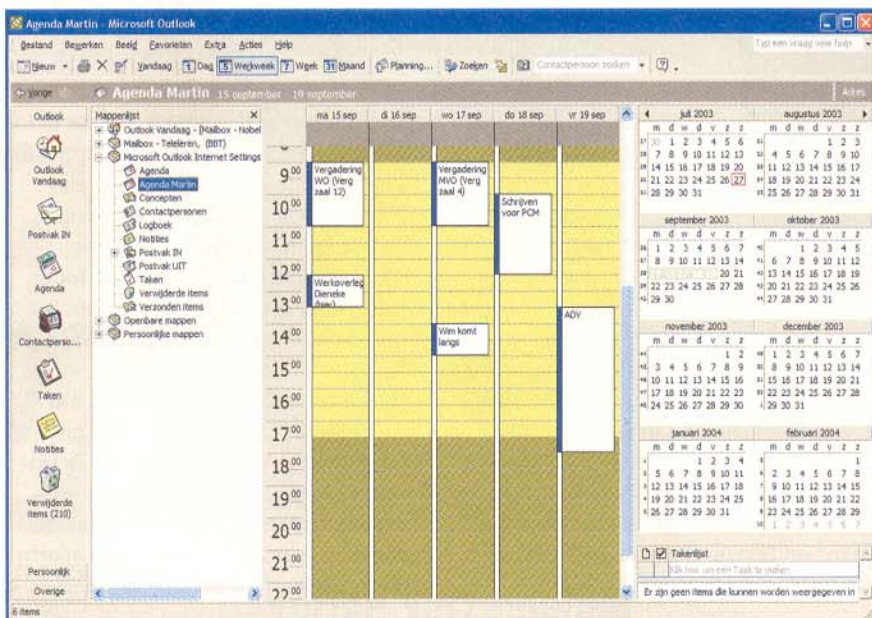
Agenda Martin - Microsoft Outlook

Bestand Bewerken Beeld Favorieten Extra Acties Help

Typ een vraag voor hulp

Nieuw Vandaag 1 Dag 5 Werkweek 7 Week 31 Maand Planning... Zoeken Contactpersoon zoeken

Vorige Agenda Martin 15 september - 19 september Adres

Outlook

Outlook Vandaag

Postvak IN

Agenda

Contactperso...

Taken

Notities

Verwijderde items (210)

Persoonlijk

Overige

Mappenlijst

Outlook Vandaag - [Mailbox - Nobel

Mailbox - Teleleren, (BBT)

Microsoft Outlook Internet Settings

Agenda

Agenda Martin

Concepten

Contactpersonen

Logboek

Notities

Postvak IN

Postvak UIT

Taken

Verwijderde items

Verzonden items

Openbare mappen

Persoonlijke mappen

| | ma 15 sep | di 16 sep | wo 17 sep | do 18 sep | vr 19 sep |
|---|---|---|---|---|---|
| $9^{00}$ | Vergadering WO (Verg zaal 12) | | Vergadering MVO (Verg zaal 4) | | |
| $10^{00}$ | | | | Schrijven voor PCM | |
| $11^{00}$ | | | | | |
| $12^{00}$ | Werkoverleg Dieneke (haar) | | | | |
| $13^{00}$ | | | | | ADV |
| $14^{00}$ | | | Wim komt langs | | |
| $15^{00}$ | | | | | |
| $16^{00}$ | | | | | |
| $17^{00}$ | | | | | |
| $18^{00}$ | | | | | |
| $19^{00}$ | | | | | |
| $20^{00}$ | | | | | |
| $21^{00}$ | | | | | |
| $22^{00}$ | | | | | |

juli 2003
m d w d v z z
30 1 2 3 4 5 6
7 8 9 10 11 12 13
14 15 16 17 18 19 20
21 22 23 24 25 26 27
28 29 30 31

augustus 2003
m d w d v z z
1 2 3
4 5 6 7 8 9 10
11 12 13 14 15 16 17
18 19 20 21 22 23 24
25 26 27 28 29 30 31

september 2003
m d w d v z z
1 2 3 4 5 6 7
8 9 10 11 12 13 14
15 16 17 18 19 20 21
22 23 24 25 26 27 28
29 30

oktober 2003
m d w d v z z
1 2 3 4 5
6 7 8 9 10 11 12
13 14 15 16 17 18 19
20 21 22 23 24 25 26
27 28 29 30 31

november 2003
m d w d v z z
1 2
3 4 5 6 7 8 9
10 11 12 13 14 15 16
17 18 19 20 21 22 23
24 25 26 27 28 29 30

december 2003
m d w d v z z
1 2 3 4 5 6 7
8 9 10 11 12 13 14
15 16 17 18 19 20 21
22 23 24 25 26 27 28
29 30 31

januari 2004
m d w d v z z
1 2 3 4
5 6 7 8 9 10 11
12 13 14 15 16 17 18
19 20 21 22 23 24 25
26 27 28 29 30 31

februari 2004
m d w d v z z
1
2 3 4 5 6 7 8
9 10 11 12 13 14 15
16 17 18 19 20 21 22
23 24 25 26 27 28 29
1 2 3 4 5 6 7

Takenlijst
Klik hier om een Taak te maken
Er zijn geen items die kunnen worden weergegeven in

6 items